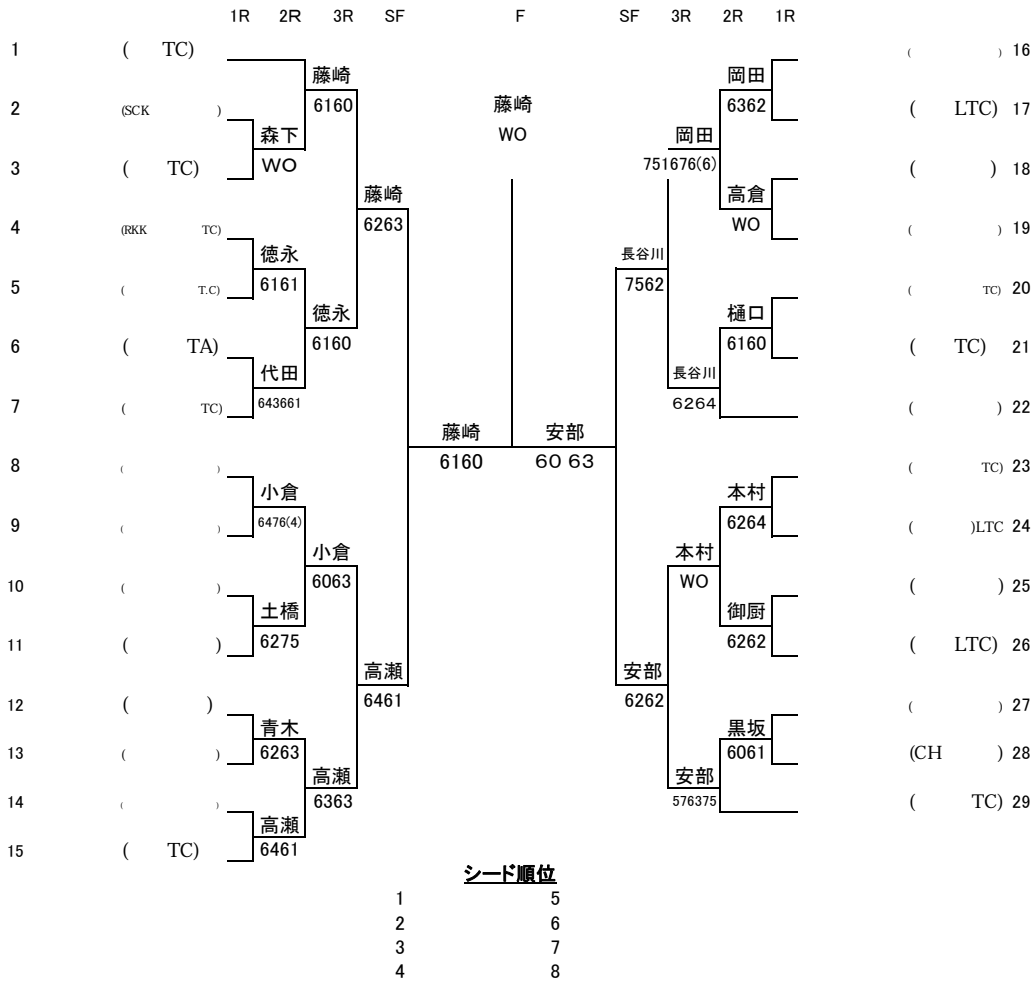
1R 2R 3R SF F SF 3R 2R 1R

1 ( TC)
2 (SCK )
3 ( TC)
4 (RKK TC)
5 ( T.C)
6 ( TA)
7 ( TC)
8 ( )
9 ( )
10 ( )
11 ( )
12 ( )
13 ( )
14 ( )
15 ( TC)

森下
WO
藤崎
6160
徳永
6161
代田
643661
徳永
6160
藤崎
6263
小倉
6476(4)
土橋
6275
小倉
6063
青木
6263
高瀬
6461
高瀬
6363
高瀬
6461
藤崎
6160

藤崎
WO

安部
60 63
岡田
6362
高倉
WO
岡田
751676(6)
樋口
6160
長谷川
6264
長谷川
7562
本村
6264
御厨
6262
本村
WO
黒坂
6061
安部
576375
安部
6262

( ) 16
( LTC) 17
( ) 18
( ) 19
( TC) 20
( TC) 21
( ) 22
( TC) 23
( )LTC 24
( ) 25
( LTC) 26
( ) 27
(CH ) 28
( TC) 29

シード順位
1 5
2 6
3 7
4 8